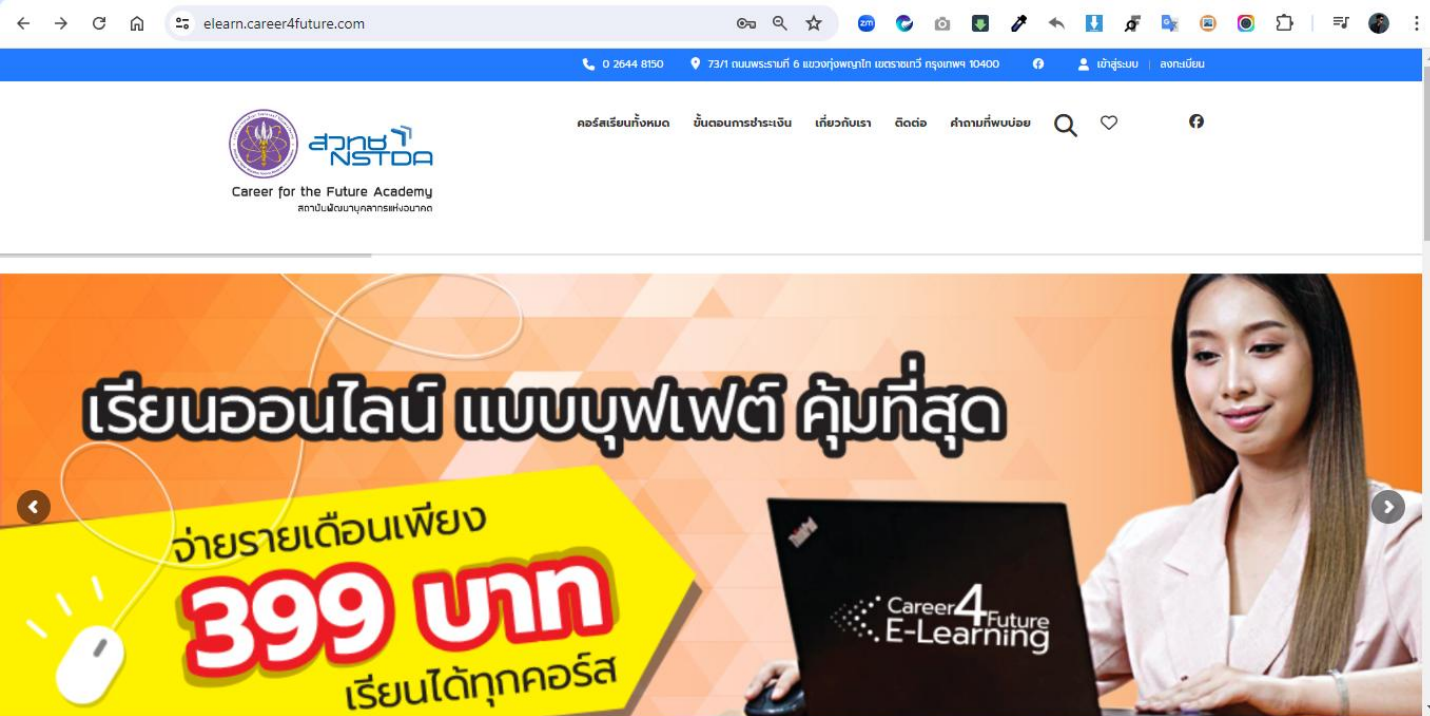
elearn.career4future.com

0 2644 8150 73/1 ถนนพระรามที่ 6 แขวงทุ่งพญาไท เขตราชเทวี กรุงเทพฯ 10400 เข้าสู่ระบบ | ลงทะเบียน

สวทช NSTDA
Career for the Future Academy
สถาบันพัฒนาบุคลากรแห่งอนาคต

คอร์สเรียนทั้งหมด ขั้นตอนการชำระเงิน เกี่ยวกับเรา ติดต่อ คำถามที่พบบ่อย

เรียนออนไลน์ แบบบุฟเฟต์ คุ้มที่สุด
จ่ายรายเดือนเพียง
399 บาท
เรียนได้ทุกคอร์ส

ThinkPad
Career 4 Future
E-Learning